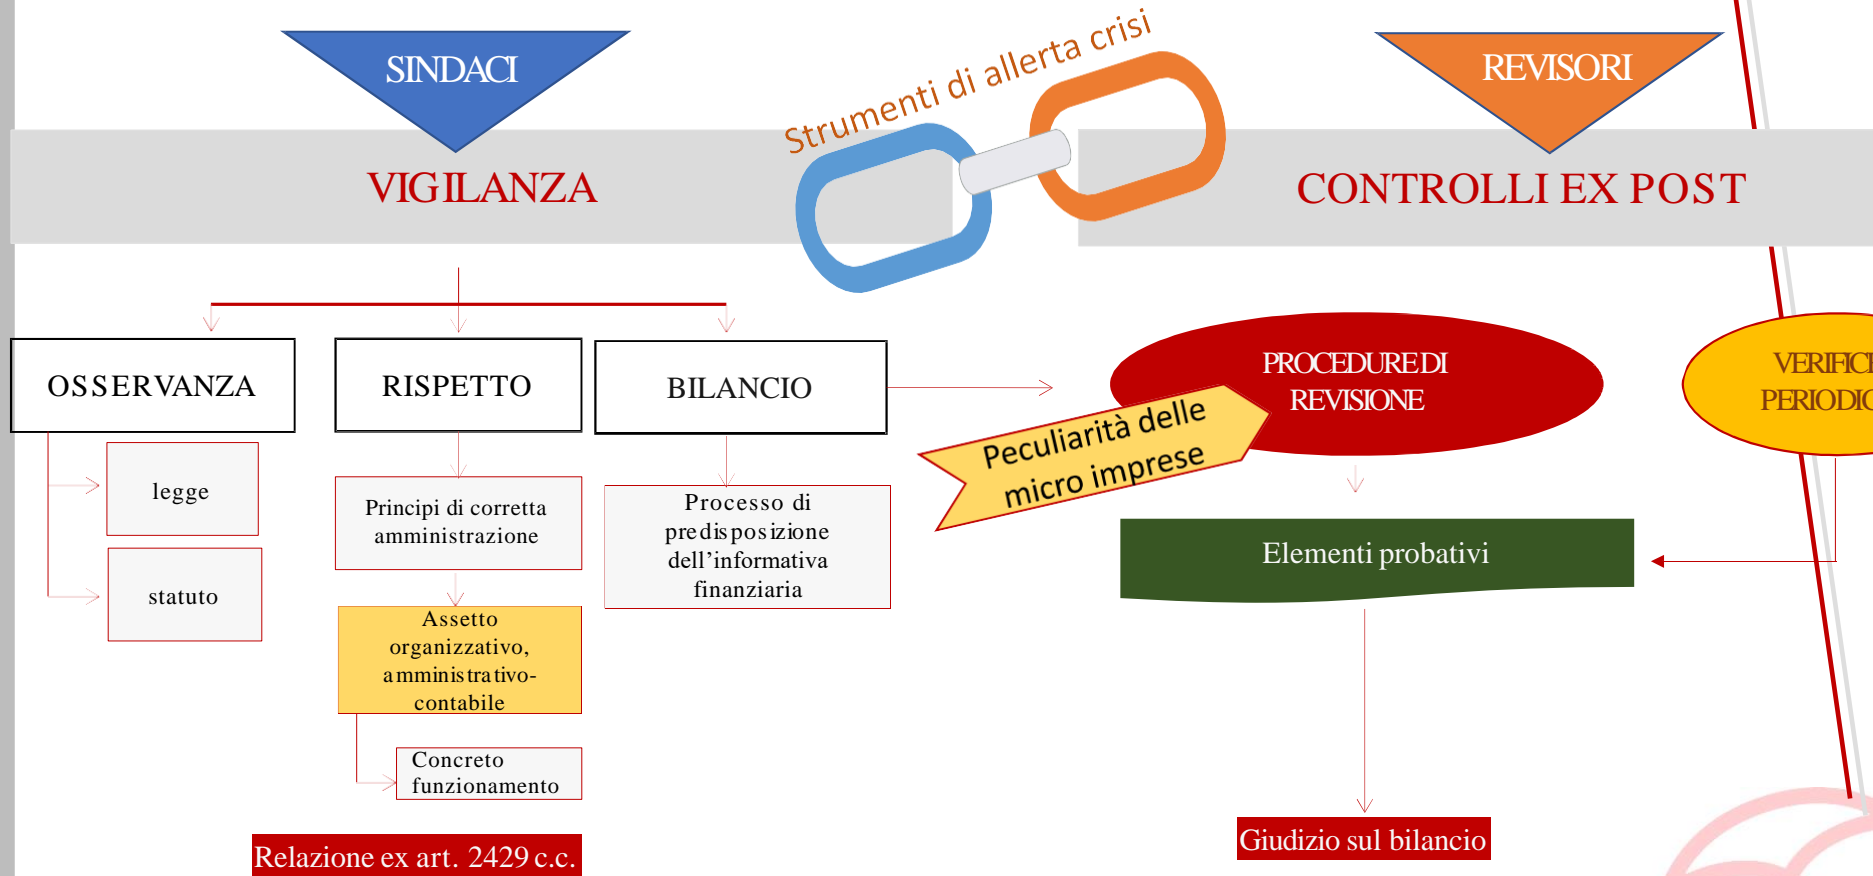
SINDACI

VIGILANZA

Strumenti di allerta crisi

REVISORI

CONTROLLI EX POST

OSSERVANZA

RISPETTO

BILANCIO

legge

statuto

Principi di corretta amministrazione

Assetto organizzativo, amministrativo-contabile

Concreto funzionamento

Processo di predisposizione dell'informativa finanziaria

PROCEDURE DI REVISIONE

Peculiarità delle micro imprese

VERIFIC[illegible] PERIODIC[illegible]

Elementi probativi

Relazione ex art. 2429 c.c.

Giudizio sul bilancio